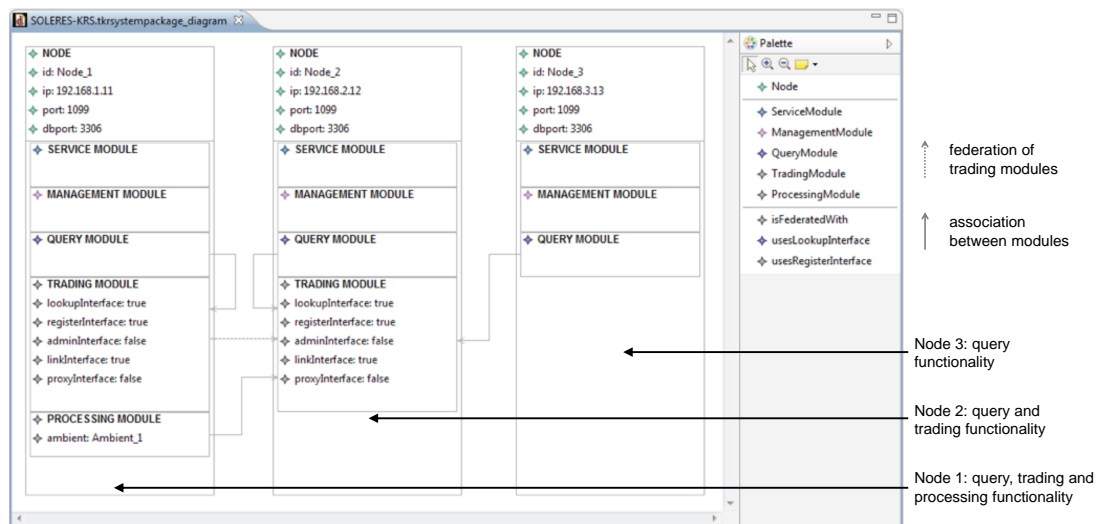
SOLERES-KRS.tkrsystempackage_diagram

NODE
id: Node_1
ip: 192.168.1.11
port: 1099
dbport: 3306
SERVICE MODULE
MANAGEMENT MODULE
QUERY MODULE
TRADING MODULE
lookupInterface: true
registerInterface: true
adminInterface: false
linkInterface: true
proxyInterface: false
PROCESSING MODULE
ambient: Ambient_1

NODE
id: Node_2
ip: 192.168.2.12
port: 1099
dbport: 3306
SERVICE MODULE
MANAGEMENT MODULE
QUERY MODULE
TRADING MODULE
lookupInterface: true
registerInterface: true
adminInterface: false
linkInterface: true
proxyInterface: false

NODE
id: Node_3
ip: 192.168.3.13
port: 1099
dbport: 3306
SERVICE MODULE
MANAGEMENT MODULE
QUERY MODULE

Palette
Node
ServiceModule
ManagementModule
QueryModule
TradingModule
ProcessingModule
isFederatedWith
usesLookupInterface
usesRegisterInterface

federation of trading modules

association between modules

Node 3: query functionality

Node 2: query and trading functionality

Node 1: query, trading and processing functionality